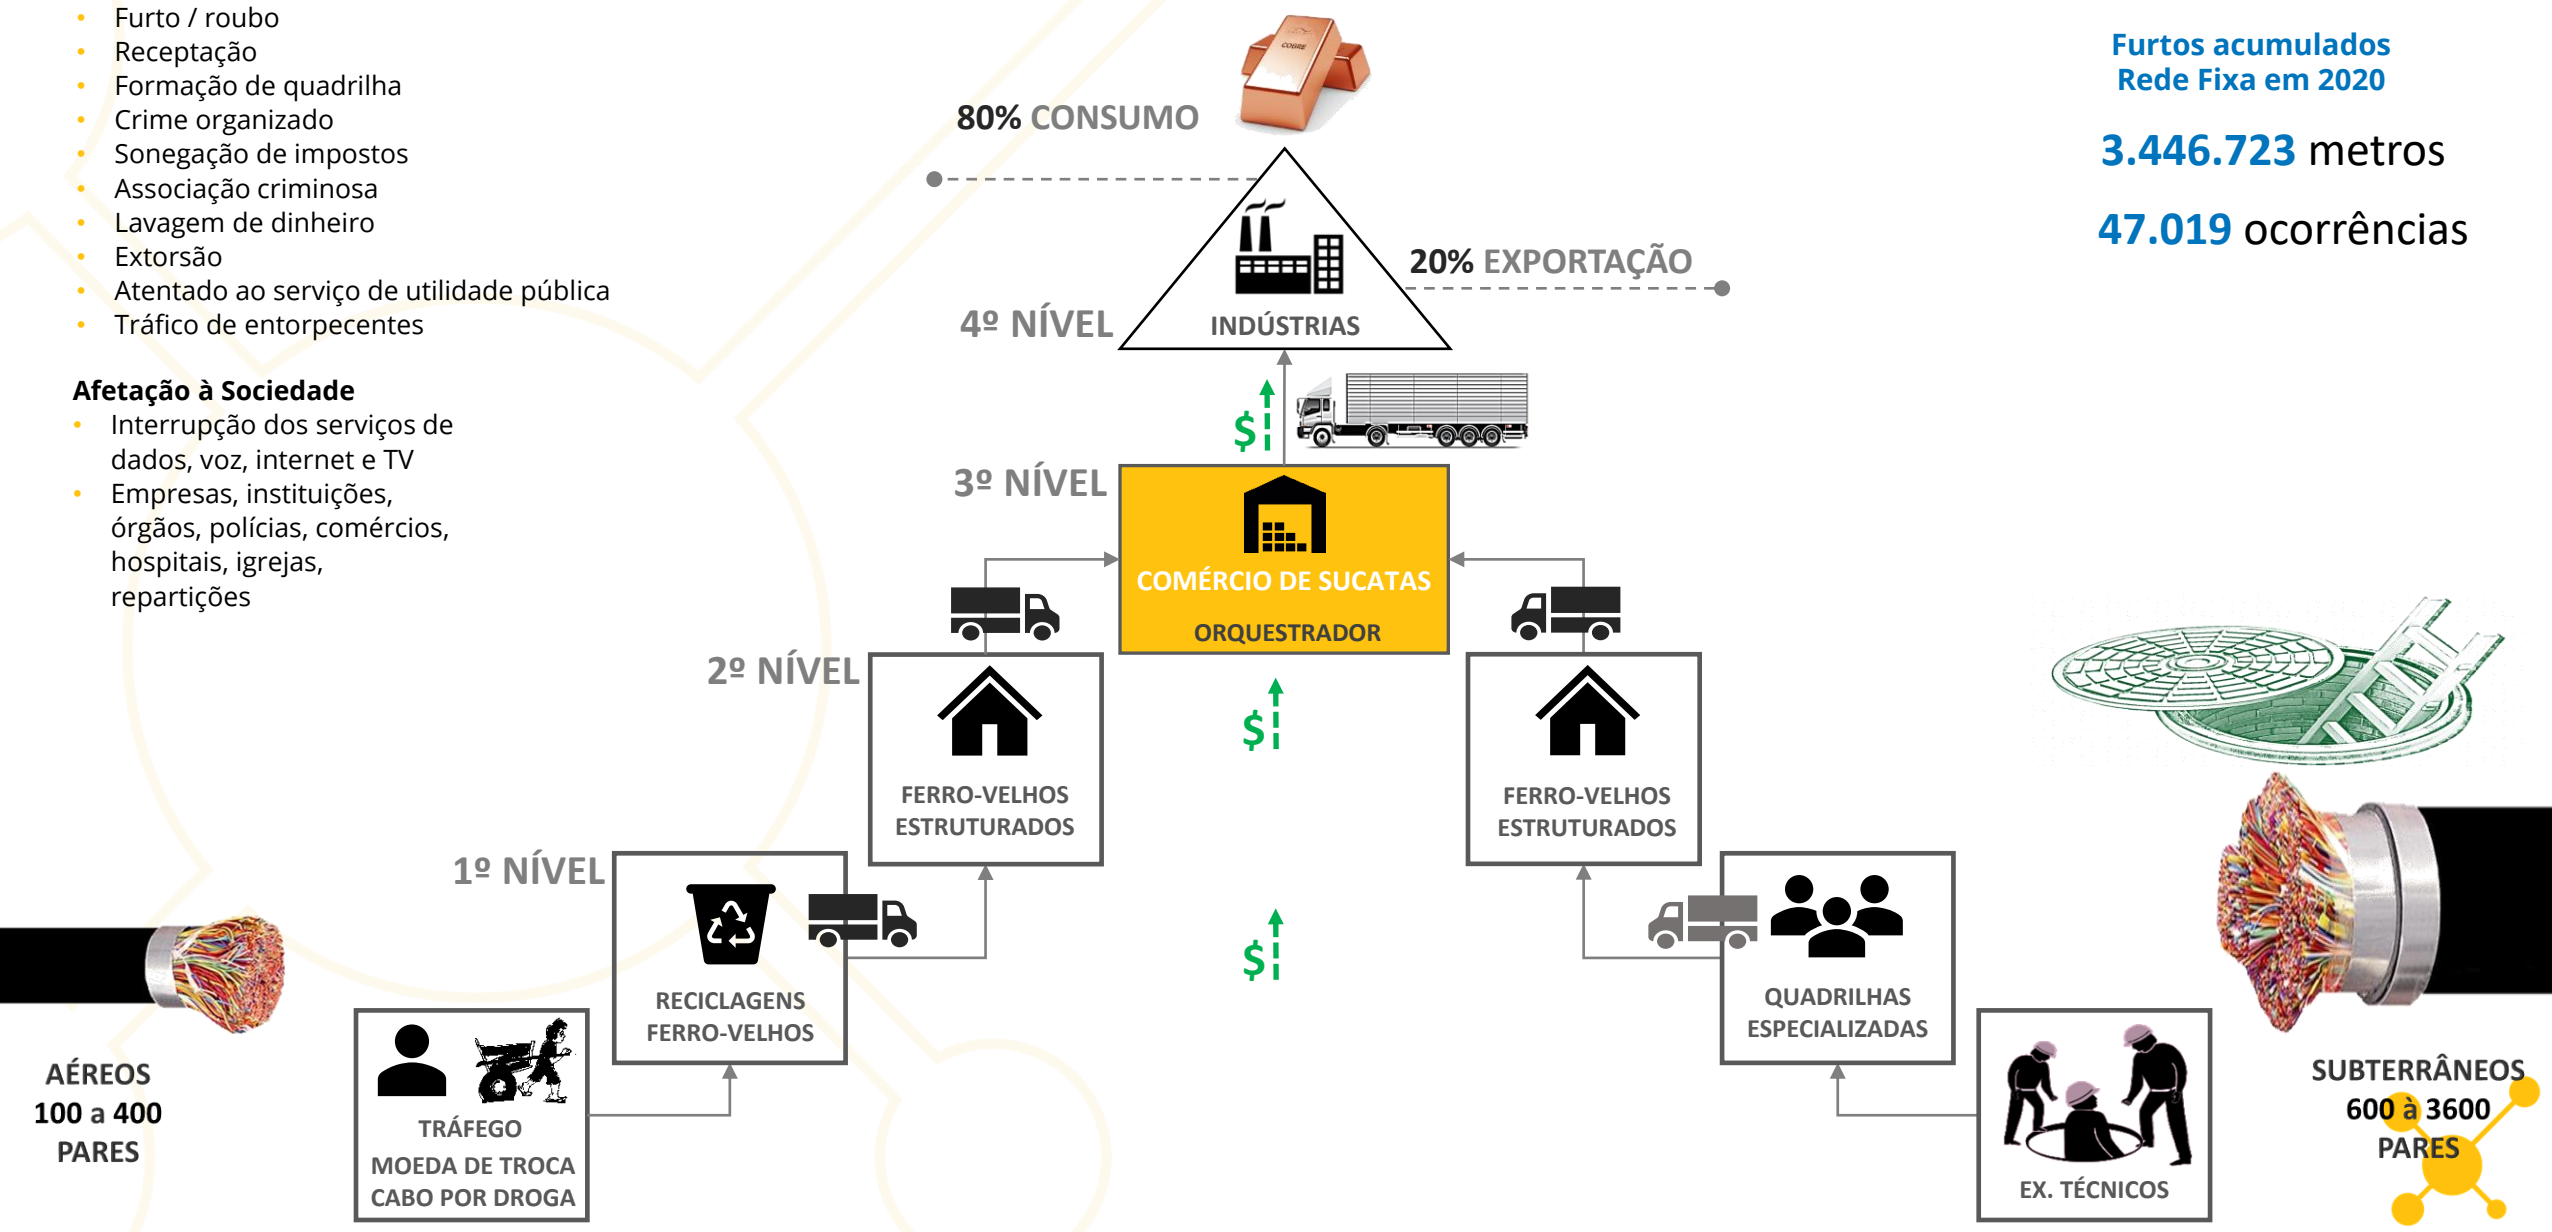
- Furto / roubo
- Receptação
- Formação de quadrilha
- Crime organizado
- Sonegação de impostos
- Associação criminosa
- Lavagem de dinheiro
- Extorsão
- Atentado ao serviço de utilidade pública
- Tráfico de entorpecentes

**Afetação à Sociedade**
- Interrupção dos serviços de dados, voz, internet e TV
- Empresas, instituições, órgãos, polícias, comércios, hospitais, igrejas, repartições

COBRE

80% CONSUMO

20% EXPORTAÇÃO

4º NÍVEL

INDÚSTRIAS

$

3º NÍVEL

COMÉRCIO DE SUCATAS

ORQUESTRADOR

2º NÍVEL

FERRO-VELHOS ESTRUTURADOS

$

FERRO-VELHOS ESTRUTURADOS

1º NÍVEL

RECICLAGENS FERRO-VELHOS

$

QUADRILHAS ESPECIALIZADAS

TRÁFEGO
MOEDA DE TROCA
CABO POR DROGA

EX. TÉCNICOS

AÉREOS
100 a 400
PARES

Furtos acumulados
Rede Fixa em 2020

3.446.723 metros

47.019 ocorrências

SUBTERRÂNEOS
600 à 3600
PARES